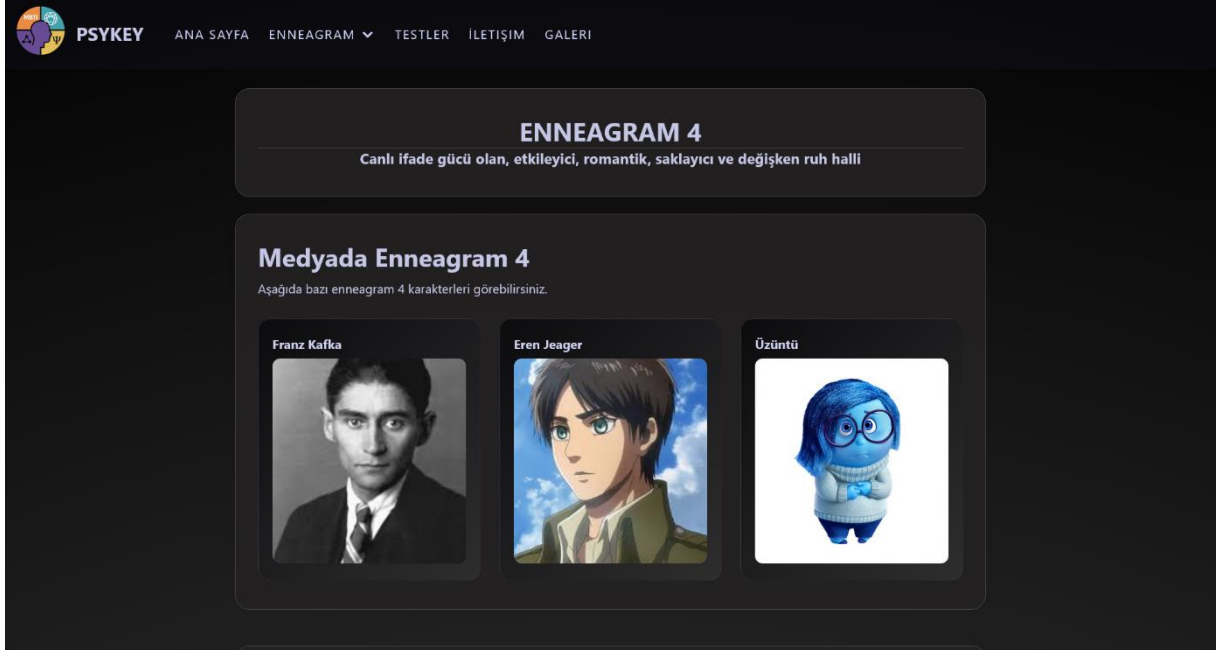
PSYKEY ANA SAYFA ENNEAGRAM TESTLER İLETİŞİM GALERI

ENNEAGRAM 4

Canlı ifade gücü olan, etkileyici, romantik, saklayıcı ve değişken ruh halli

Medyada Enneagram 4

Aşağıda bazı enneagram 4 karakterleri görebilirsiniz.

Franz Kafka

Eren Jeager

Üzüntü